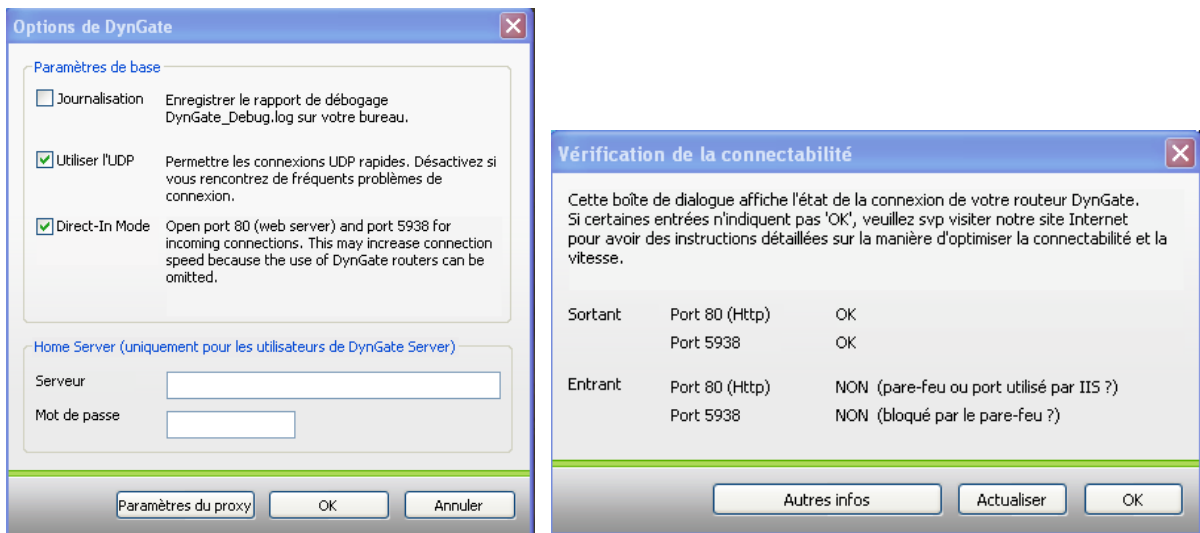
Options de DynGate

Paramètres de base

Journalisation
Enregistrer le rapport de débogage DynGate_Debug.log sur votre bureau.

Utiliser l'UDP
Permettre les connexions UDP rapides. Désactivez si vous rencontrez de fréquents problèmes de connexion.

Direct-In Mode
Open port 80 (web server) and port 5938 for incoming connections. This may increase connection speed because the use of DynGate routers can be omitted.

Home Server (uniquement pour les utilisateurs de DynGate Server)

Serveur

Mot de passe

Paramètres du proxy
OK
Annuler

Vérification de la connectabilité

Cette boîte de dialogue affiche l'état de la connexion de votre routeur DynGate. Si certaines entrées n'indiquent pas 'OK', veuillez svp visiter notre site Internet pour avoir des instructions détaillées sur la manière d'optimiser la connectabilité et la vitesse.

| | | |
|---|---|---|
| Sortant | Port 80 (Http) | OK |
| | Port 5938 | OK |
| Entrant | Port 80 (Http) | NON (pare-feu ou port utilisé par IIS ?) |
| | Port 5938 | NON (bloqué par le pare-feu ?) |

Autres infos
Actualiser
OK